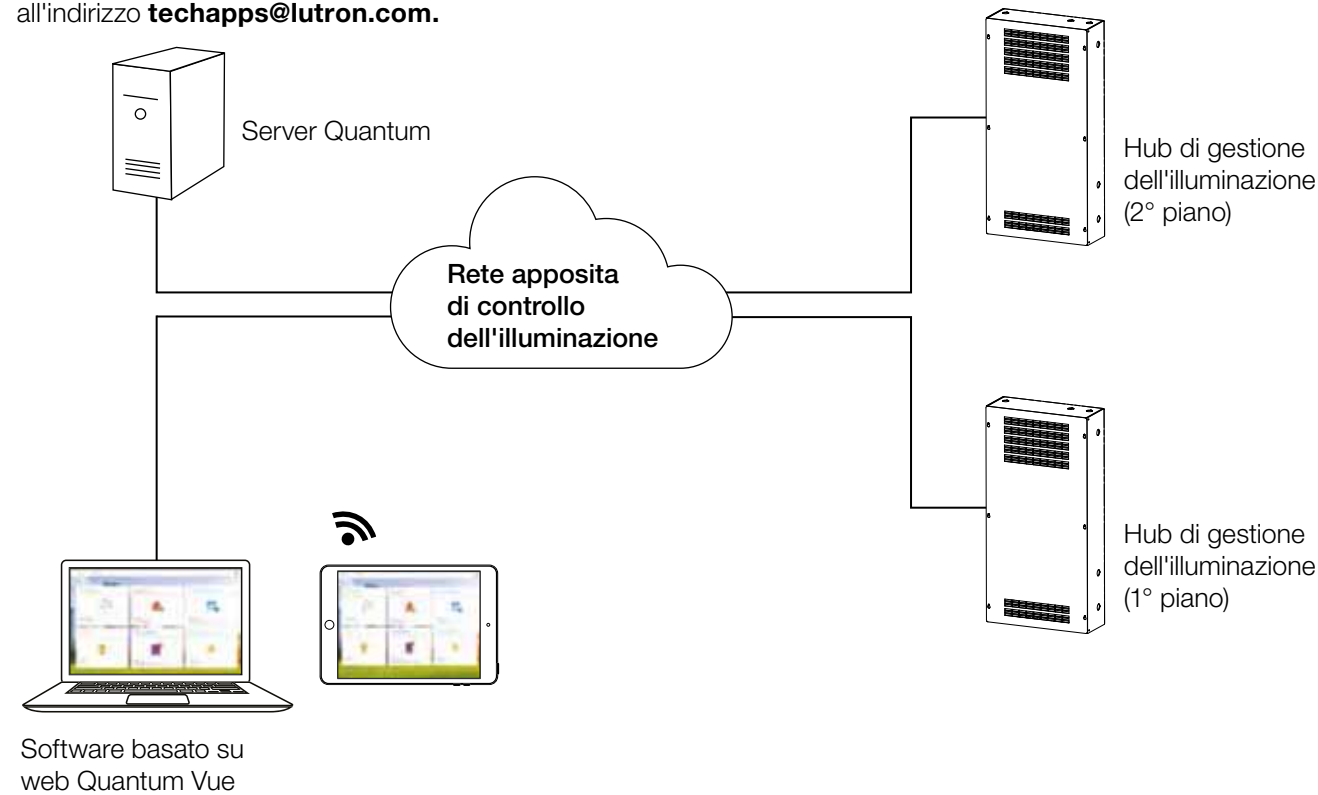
all'indirizzo **techapps@lutron.com.**

Server Quantum

Hub di gestione dell'illuminazione (2° piano)

Rete apposita di controllo dell'illuminazione

Hub di gestione dell'illuminazione (1° piano)

Software basato su web Quantum Vue